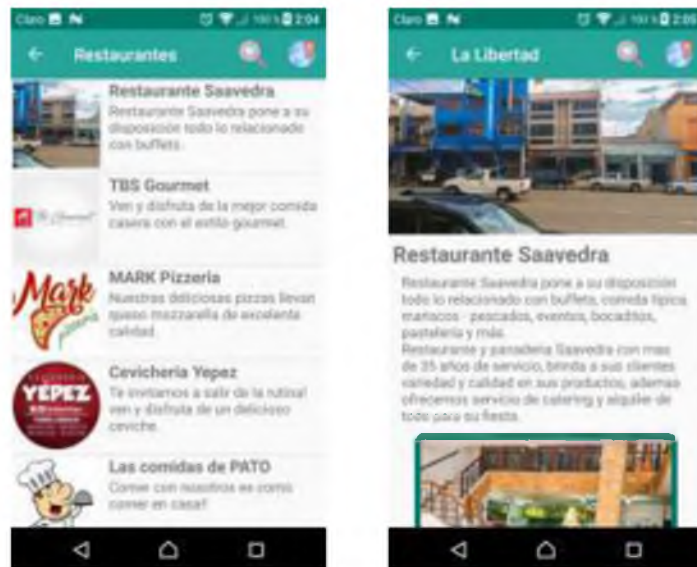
Claro 100% 2:04

Restaurantes

Restaurante Saavedra
Restaurante Saavedra pone a su disposición todo lo relacionado con buffets.

TBS Gourmet
Ven y disfruta de la mejor comida casera con el estilo gourmet.

Mark pizzeria

MARK Pizzeria
Nuestras deliciosas pizzas llevan queso mozzarella de excelente calidad.

YEPEZ

Cevicheria Yepez
Te invitamos a salir de la rutina! ven y disfruta de un delicioso ceviche.

Las comidas de PATO
Comer con nosotros es como comer en casa!

Claro 2:05

La Libertad

Restaurante Saavedra
Restaurante Saavedra pone a su disposición todo lo relacionado con buffets, comida típica manabita - pescados, eventos, bocaditos, pastelería y más.
Restaurante y panadería Saavedra con mas de 35 años de servicio, brinda a sus clientes variedad y calidad en sus productos, ademas ofrecemos servicio de catering y alquiler de todo para su fiesta.